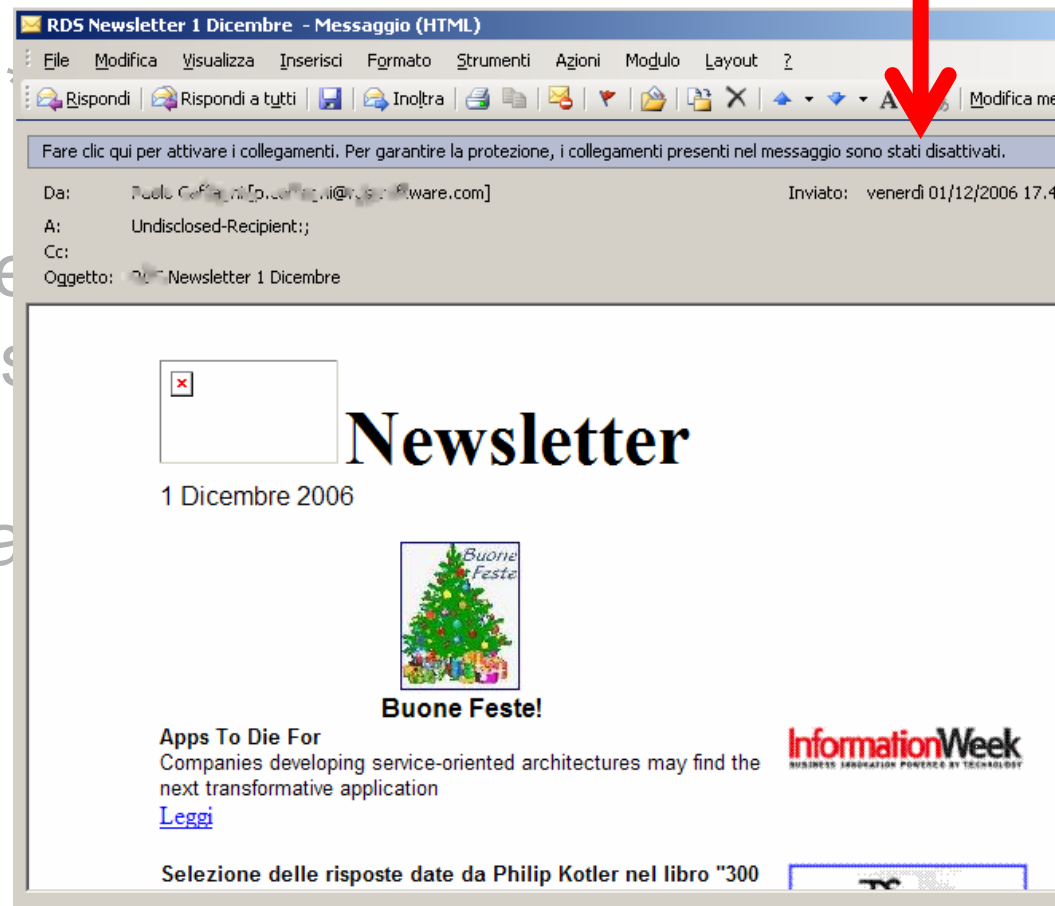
RDS Newsletter 1 Dicembre - Messaggio (HTML)

File Modifica Visualizza Inserisci Formato Strumenti Azioni Modulo Layout ?

Rispondi Rispondi a tutti Inoltra Modifica me

Fare clic qui per attivare i collegamenti. Per garantire la protezione, i collegamenti presenti nel messaggio sono stati disattivati.

Da: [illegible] Inviato: venerdì 01/12/2006 17.4
A: Undisclosed-Recipient:;
Cc:
Oggetto: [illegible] Newsletter 1 Dicembre

Newsletter
1 Dicembre 2006

Buone Feste

Buone Feste!

Apps To Die For
Companies developing service-oriented architectures may find the next transformative application
Leggi

InformationWeek
BUSINESS INNOVATION POWERED BY TECHNOLOGY

Selezione delle risposte date da Philip Kotler nel libro "300